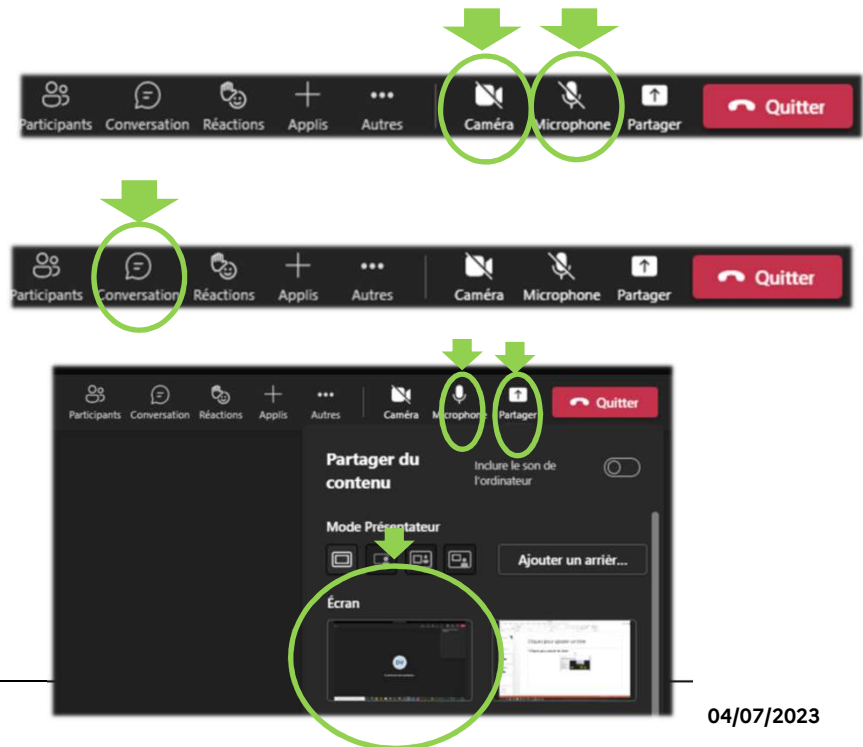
Participants Conversation Réactions Applis Autres Caméra Microphone Partager Quitter

Participants Conversation Réactions Applis Autres Caméra Microphone Partager Quitter

Participants Conversation Réactions Applis Autres Caméra Microphone Partager Quitter

Partager du contenu

Inclure le son de l'ordinateur

Mode Présentateur

Ajouter un arrièr...

Écran

04/07/2023